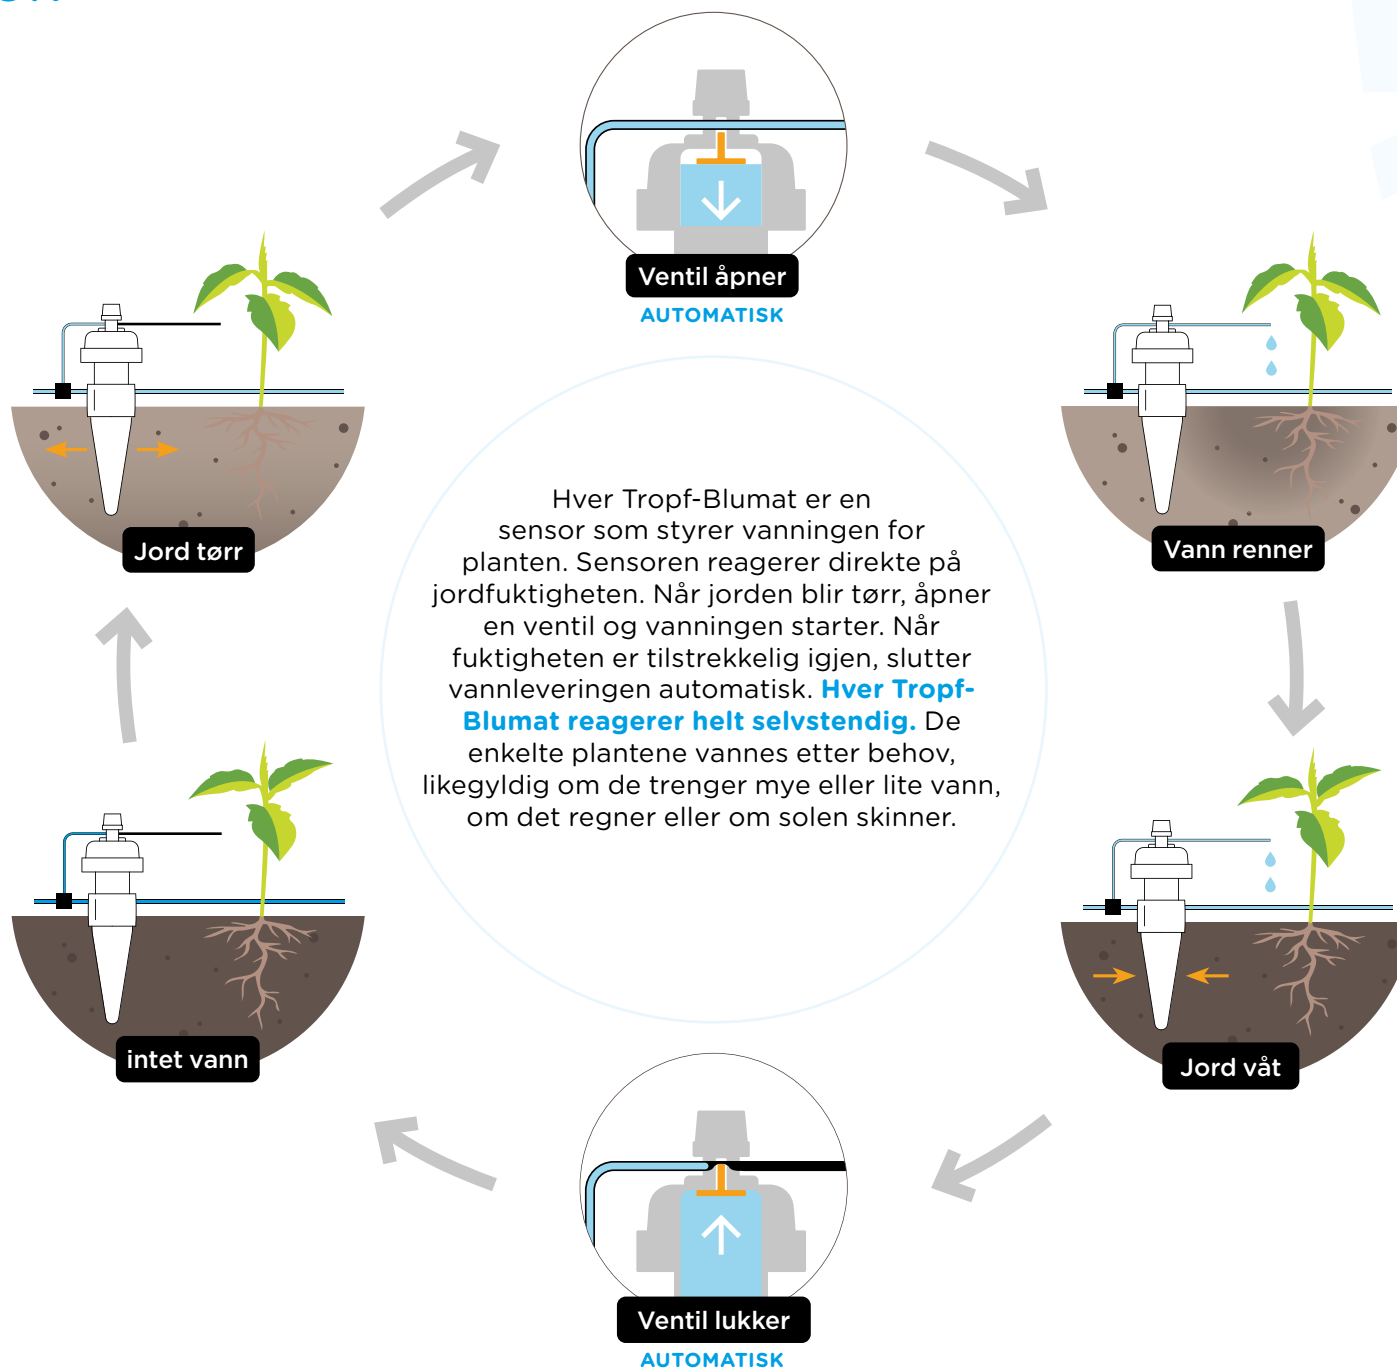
Ventil åpner
AUTOMATISK

Vann renner

Jord våt

Ventil lukker
AUTOMATISK

intet vann

Jord tørr

Hver Tropf-Blumat er en sensor som styrer vanningen for planten. Sensoren reagerer direkte på jordfuktigheten. Når jorden blir tørr, åpner en ventil og vanningen starter. Når fuktigheten er tilstrekkelig igjen, slutter vannleveringen automatisk. Hver Tropf-Blumat reagerer helt selvstendig. De enkelte plantene vannes etter behov, likegyldig om de trenger mye eller lite vann, om det regner eller om solen skinner.